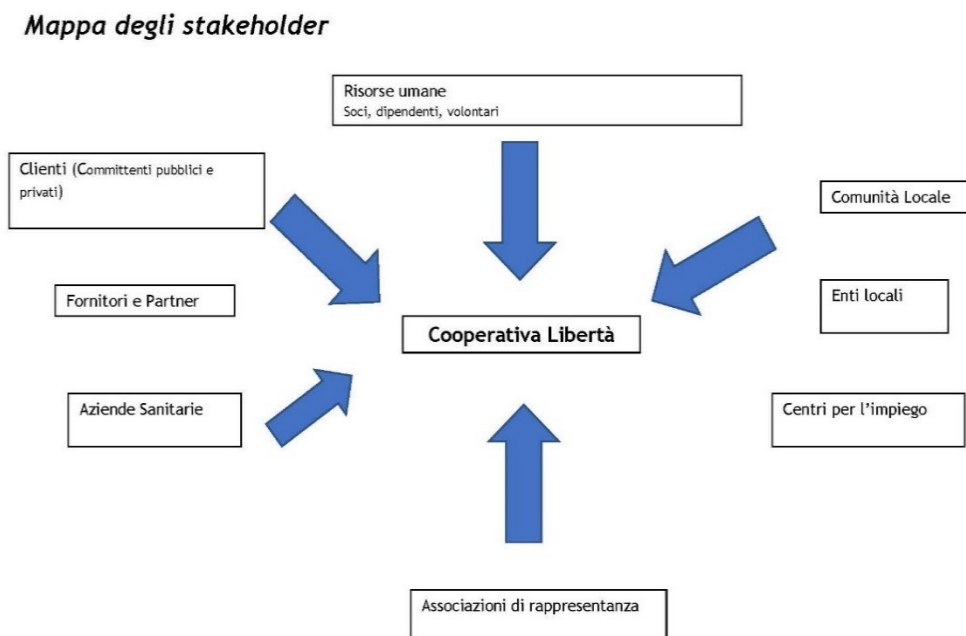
Mappa degli stakeholder

Risorse umane
Soci, dipendenti, volontari

Clienti (Committenti pubblici e privati)

Comunità Locale

Fornitori e Partner

Enti locali

Cooperativa Libertà

Aziende Sanitarie

Centri per l'impiego

Associazioni di rappresentanza